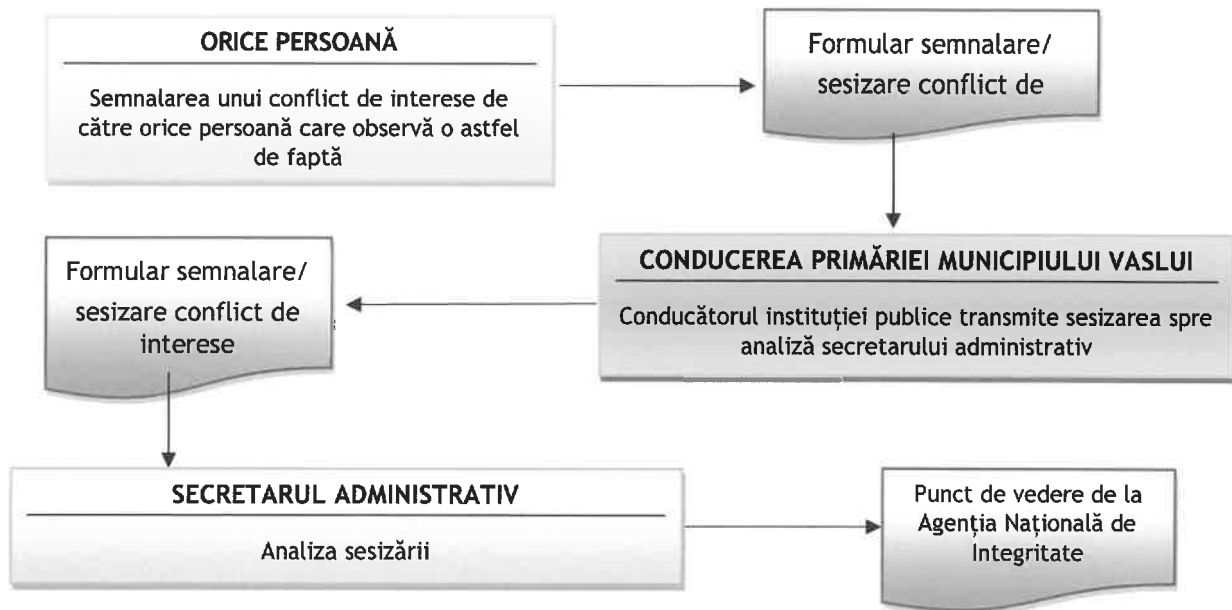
ORICE PERSOANĂ

Semnalarea unui conflict de interese de către orice persoană care observă o astfel de faptă

Formular semnalare/ sesizare conflict de

CONDUCEREA PRIMĂRIEI MUNICIPIULUI VASLUI

Conducătorul instituției publice transmite sesizarea spre analiză secretarului administrativ

Formular semnalare/ sesizare conflict de interese

SECRETARUL ADMINISTRATIV

Analiza sesizării

Punct de vedere de la Agenția Națională de Integritate